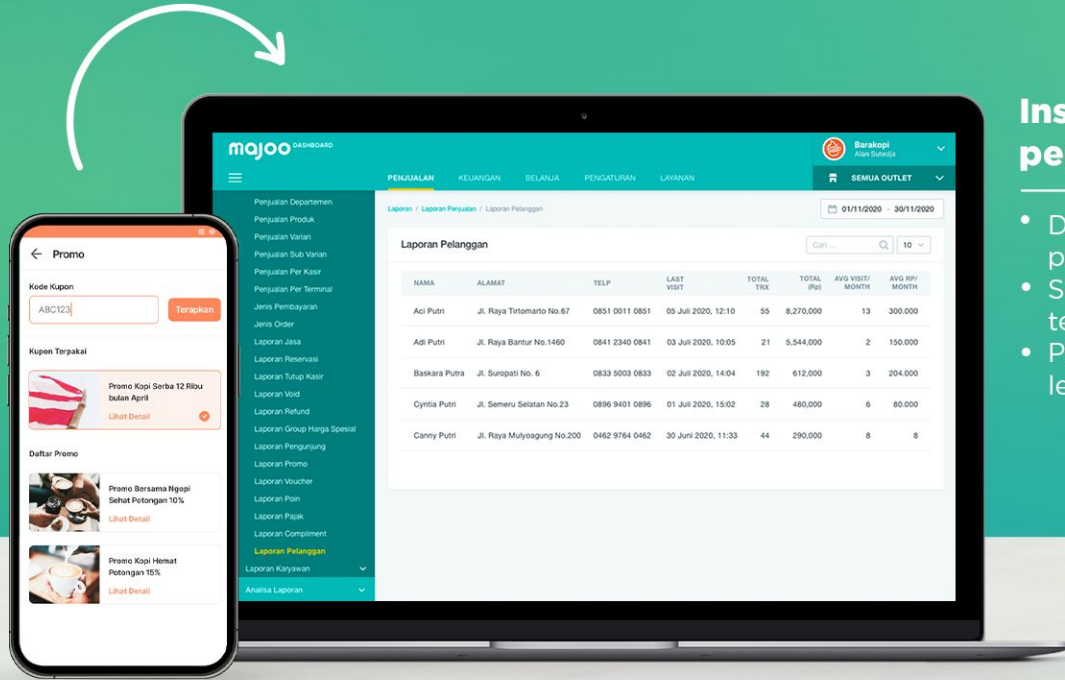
Promo

Kode Kupon

ABC123

Terapkan

Kupon Terpakai

Promo Kopi Serba 12 Ribu bulan April

Lihat Detail

Daftar Promo

Promo Bersama Ngopi Sehat Potongan 10%

Lihat Detail

Promo Kopi Hemat Potongan 15%

Lihat Detail

majoo DASHBOARD

Barakopi
Alan Sutedja

PENJUALAN KEUANGAN BELANJA PENGATURAN LAYANAN

SEMUA OUTLET

Penjualan Departemen
Penjualan Produk
Penjualan Varian
Penjualan Sub Varian
Penjualan Per Kasir
Penjualan Per Terminal
Jenis Pembayaran
Jenis Order
Laporan Jasa
Laporan Reservasi
Laporan Tutup Kasir
Laporan Void
Laporan Refund
Laporan Group Harga Spesial
Laporan Pengunjung
Laporan Promo
Laporan Voucher
Laporan Poin
Laporan Pajak
Laporan Compliment
Laporan Pelanggan
Laporan Karyawan
Analisa Laporan

Laporan / Laporan Penjualan / Laporan Pelanggan

01/11/2020 — 30/11/2020

Laporan Pelanggan

Cari ...

10

| NAMA | ALAMAT | TELP | LAST VISIT | TOTAL TRX | TOTAL (Rp) | AVG VISIT/ MONTH | AVG RP/ MONTH |
|---|---|---|---|---|---|---|---|
| Aci Putri | Jl. Raya Tirtomarto No.67 | 0851 0011 0851 | 05 Juli 2020, 12:10 | 55 | 8,270,000 | 13 | 300.000 |
| Adi Putri | Jl. Raya Bantur No.1460 | 0841 2340 0841 | 03 Juli 2020, 10:05 | 21 | 5,544,000 | 2 | 150.000 |
| Baskara Putra | Jl. Suropati No. 6 | 0833 5003 0833 | 02 Juli 2020, 14:04 | 192 | 612,000 | 3 | 204.000 |
| Cyntia Putri | Jl. Semeru Selatan No.23 | 0896 9401 0896 | 01 Juli 2020, 15:02 | 28 | 480,000 | 6 | 80.000 |
| Canny Putri | Jl. Raya Mulyoagung No.200 | 0462 9764 0462 | 30 Juni 2020, 11:33 | 44 | 290,000 | 8 | 8 |

Ins
pe

• D
p
• S
te
• P
le